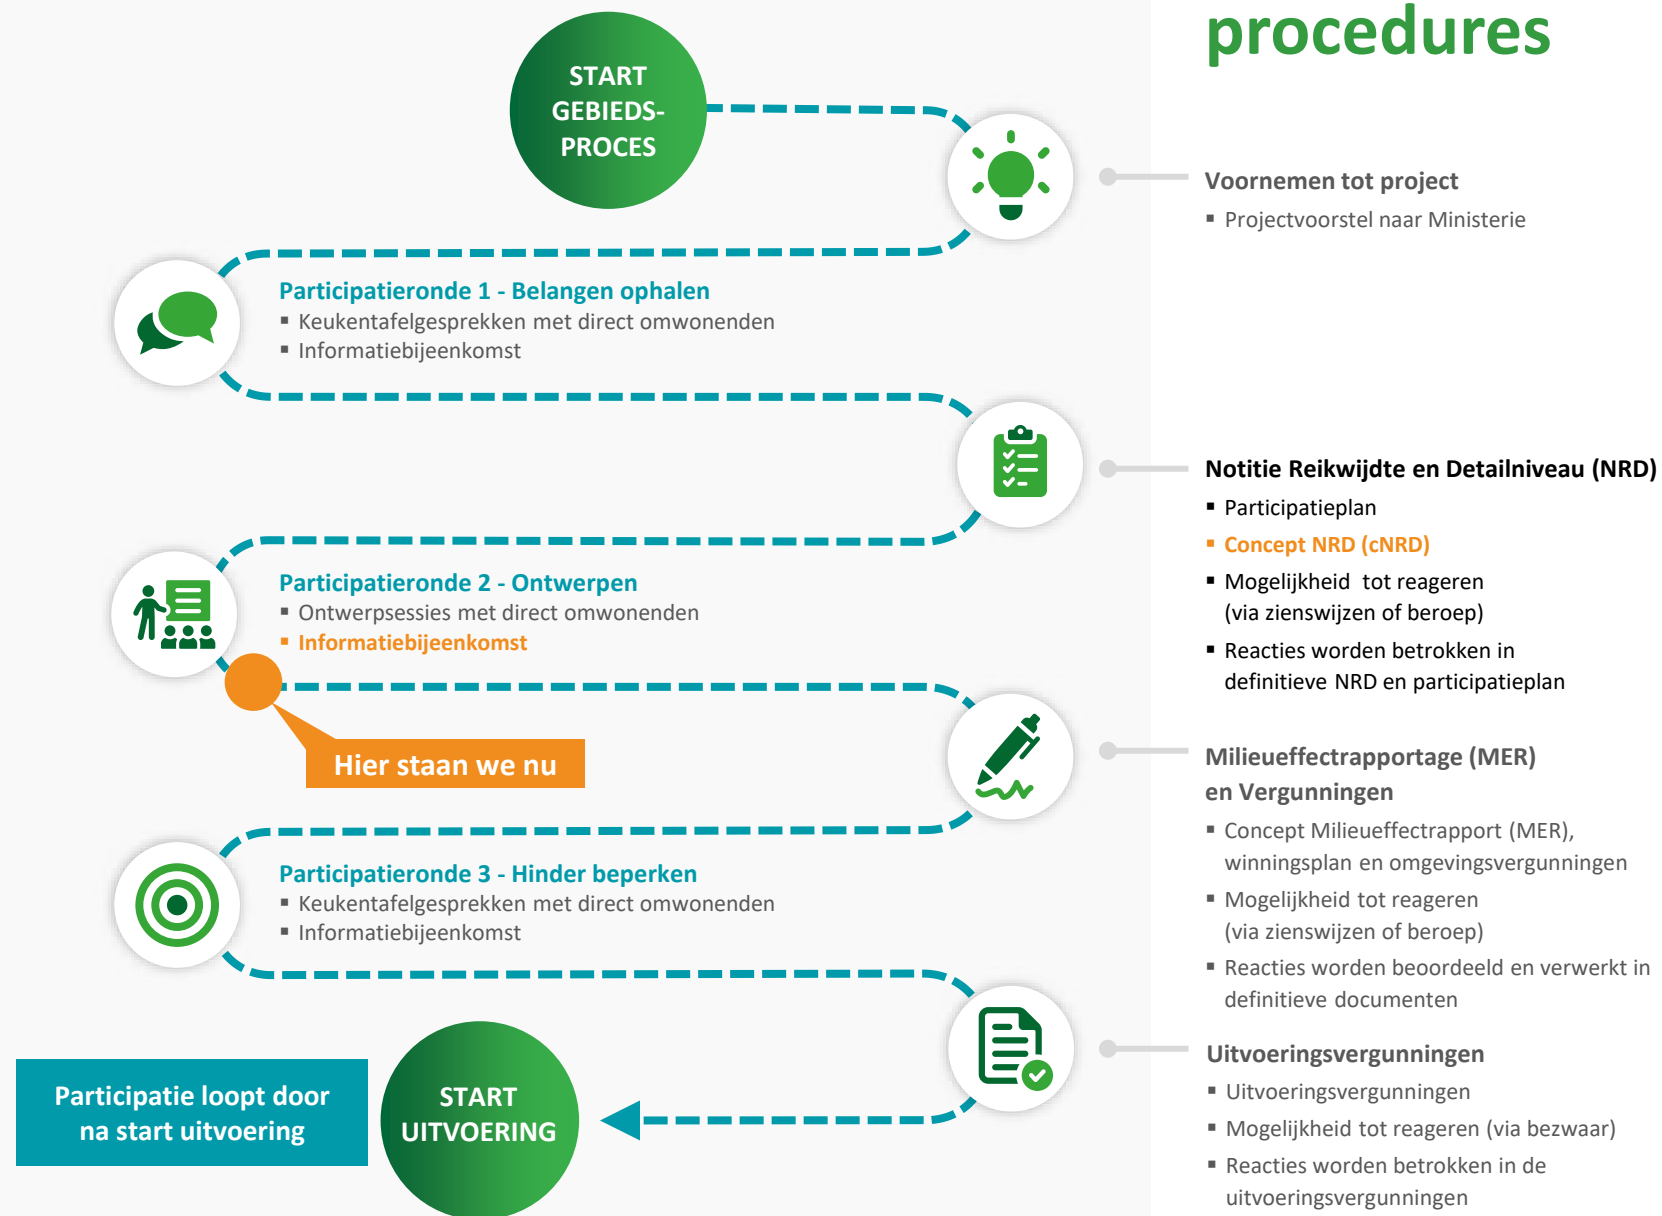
procedures

START GEBIEDS-PROCES

Voornemen tot project
▪ Projectvoorstel naar Ministerie

Participatieronde 1 - Belangen ophalen
▪ Keukentafelgesprekken met direct omwonenden
▪ Informatiebijeenkomst

Notitie Reikwijdte en Detailniveau (NRD)
▪ Participatieplan
▪ Concept NRD (cNRD)
▪ Mogelijkheid tot reageren (via zienswijzen of beroep)
▪ Reacties worden betrokken in definitieve NRD en participatieplan

Participatieronde 2 - Ontwerpen
▪ Ontwerpsessies met direct omwonenden
▪ Informatiebijeenkomst

Hier staan we nu

Milieueffectrapportage (MER) en Vergunningen
▪ Concept Milieueffectrapport (MER), winningsplan en omgevingsvergunningen
▪ Mogelijkheid tot reageren (via zienswijzen of beroep)
▪ Reacties worden beoordeeld en verwerkt in definitieve documenten

Participatieronde 3 - Hinder beperken
▪ Keukentafelgesprekken met direct omwonenden
▪ Informatiebijeenkomst

Uitvoeringsvergunningen
▪ Uitvoeringsvergunningen
▪ Mogelijkheid tot reageren (via bezwaar)
▪ Reacties worden betrokken in de uitvoeringsvergunningen

Participatie loopt door na start uitvoering

START UITVOERING